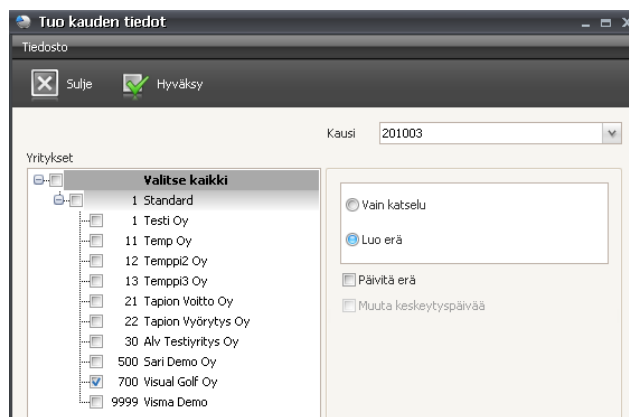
Tuo kauden tiedot

Tiedosto

Sulje Hyväksy

Kausi 201003

Yritykset

Valitse kaikki
1 Standard
1 Testi Oy
11 Temp Oy
12 Temppi2 Oy
13 Temppi3 Oy
21 Tapion Voitto Oy
22 Tapion Vyörytys Oy
30 Alv Testiyritys Oy
500 Sari Demo Oy
700 Visual Golf Oy
9999 Visma Demo

Vain katselu
Luo erä

Päivitä erä
Muuta keskeytyspäivää